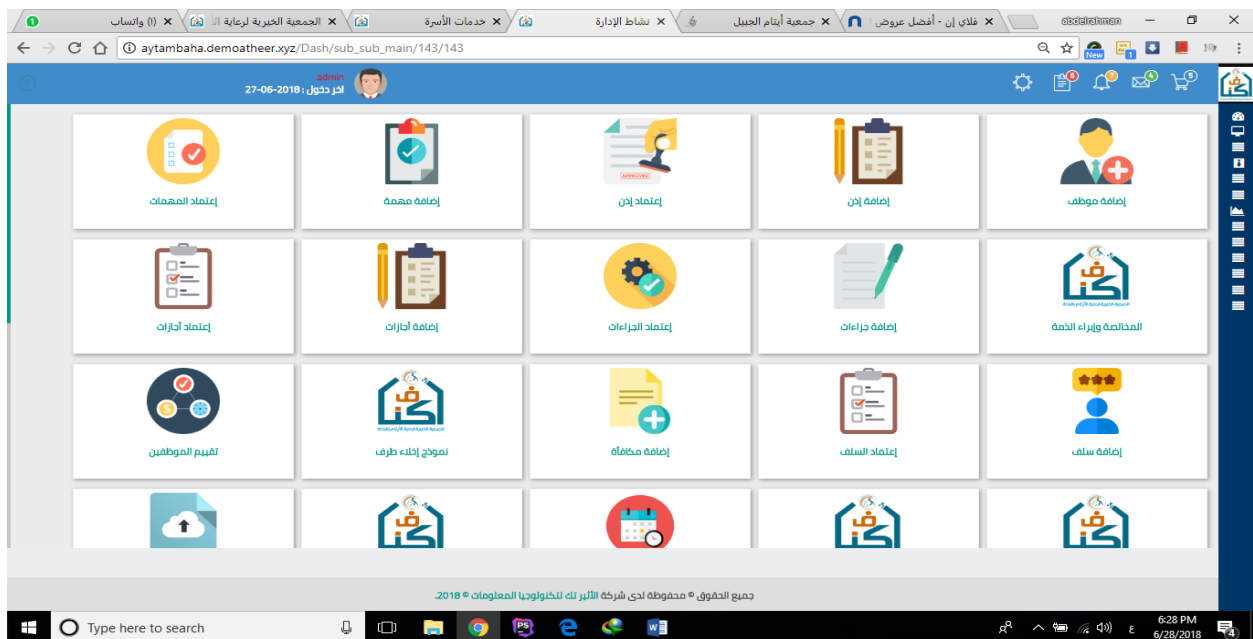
(١) واتساب
الجمعية الخيرية لرعاية الأ
خدمات الأسرة
نشاط الإدارة
جمعية أيتام الجبيل
فلاي إن - أفضل عروض
abdelrahman
aytambaha.demoatheer.xyz/Dash/sub_sub_main/143/143
New

admin
اخر دخول : 2018-06-27

إعتماد المهمات
إضافة مهمة
إعتماد إذن
إضافة إذن
إضافة موظف

إعتماد أجازات
إضافة أجازات
إعتماد الجزاءات
إضافة جزاءات
المخالصة وإبراء الذمة

تقييم الموظفين
نموذج إخلاء طرف
إضافة مكافأة
إعتماد السلف
إضافة سلف

جميع الحقوق © محفوظة لدى شركة الأثير تك لتكنولوجيا المعلومات © 2018.

Type here to search
6:28 PM
6/28/2018
ع
4